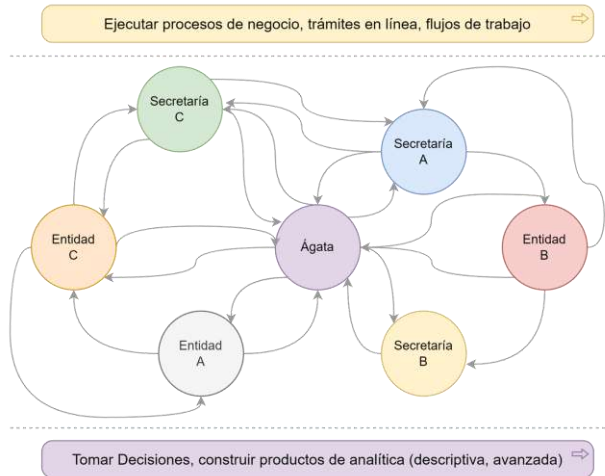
Ejecutar procesos de negocio, trámites en línea, flujos de trabajo

Secretaría C

Secretaría A

Entidad C

Ágata

Entidad B

Entidad A

Secretaría B

Tomar Decisiones, construir productos de analítica (descriptiva, avanzada)